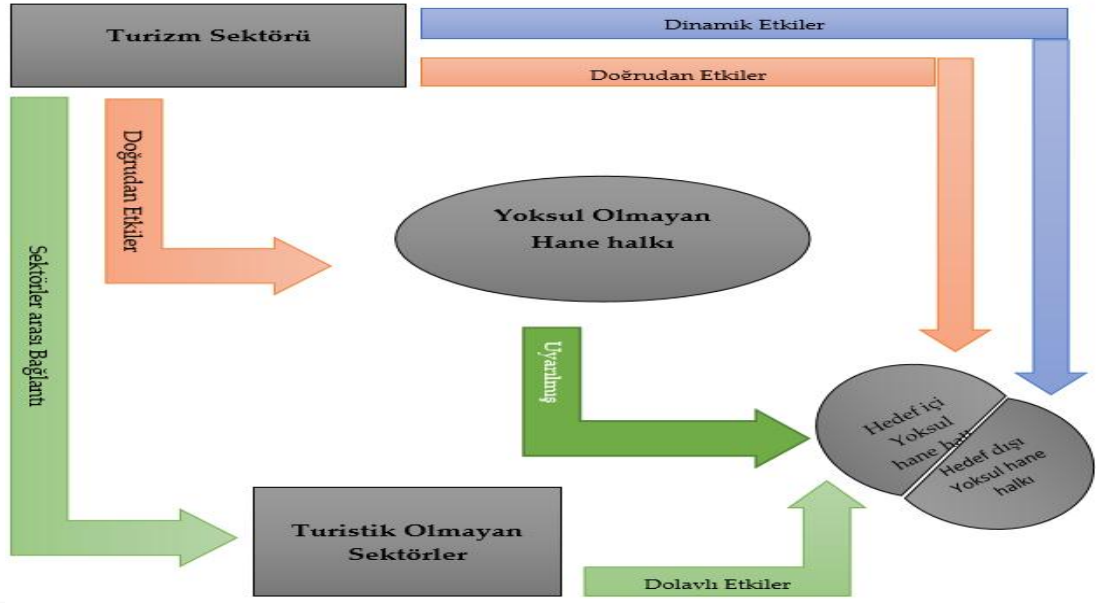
Turizm Sektörü

Dinamik Etkiler

Doğrudan Etkiler

Doğrudan Etkiler

Yoksul Olmayan Hane halkı

Sektörler arası Bağlantı

Uyarılmış

Hedef içi Yoksul hane halkı

Hedef dışı Yoksul hane halkı

Turistik Olmayan Sektörler

Dolaylı Etkiler